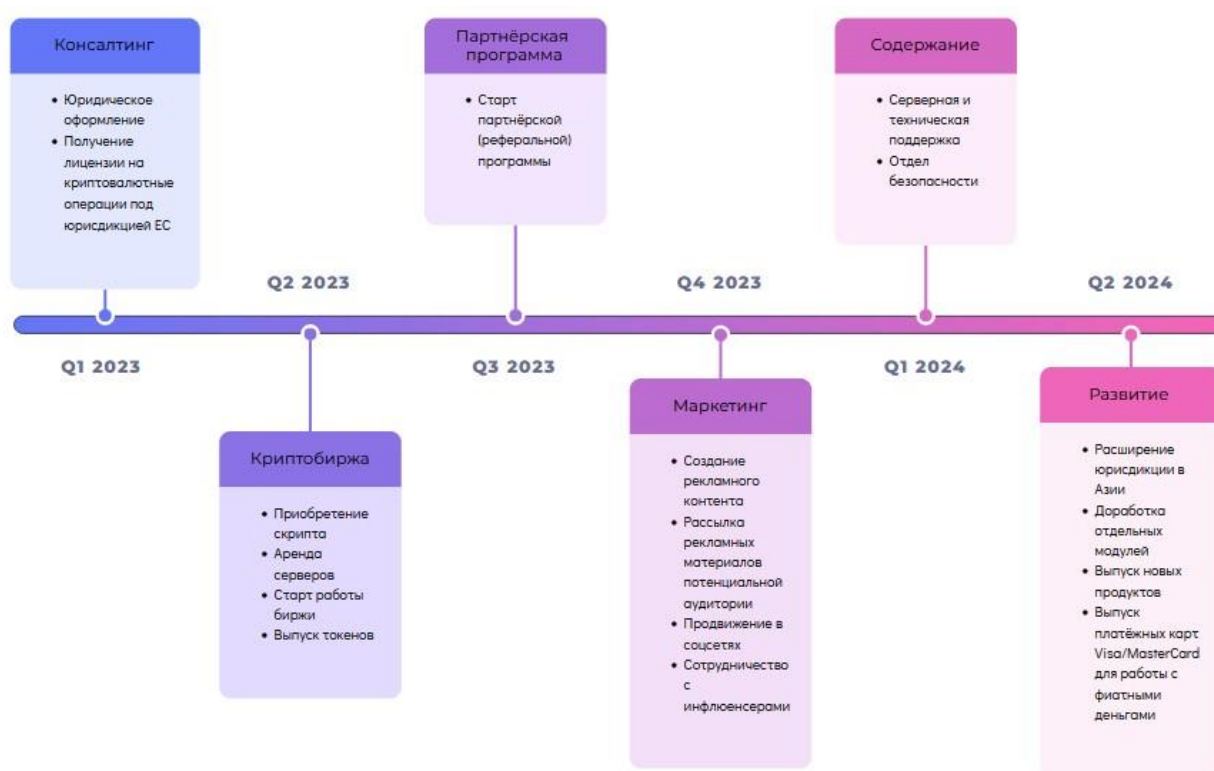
Консалтинг

• Юридическое оформление
• Получение лицензии на криптовалютные операции под юрисдикцией ЕС

Q1 2023

Q2 2023

Криптобиржа

• Приобретение скрипта
• Аренда серверов
• Старт работы биржи
• Выпуск токенов

Партнёрская программа

• Старт партнёрской (реферальной) программы

Q3 2023

Q4 2023

Маркетинг

• Создание рекламного контента
• Рассылка рекламных материалов потенциальной аудитории
• Продвижение в соцсетях
• Сотрудничество с инфлюенсерами

Содержание

• Серверная и техническая поддержка
• Отдел безопасности

Q1 2024

Q2 2024

Развитие

• Расширение юрисдикции в Азии
• Доработка отдельных модулей
• Выпуск новых продуктов
• Выпуск платёжных карт Visa/MasterCard для работы с фиатными деньгами